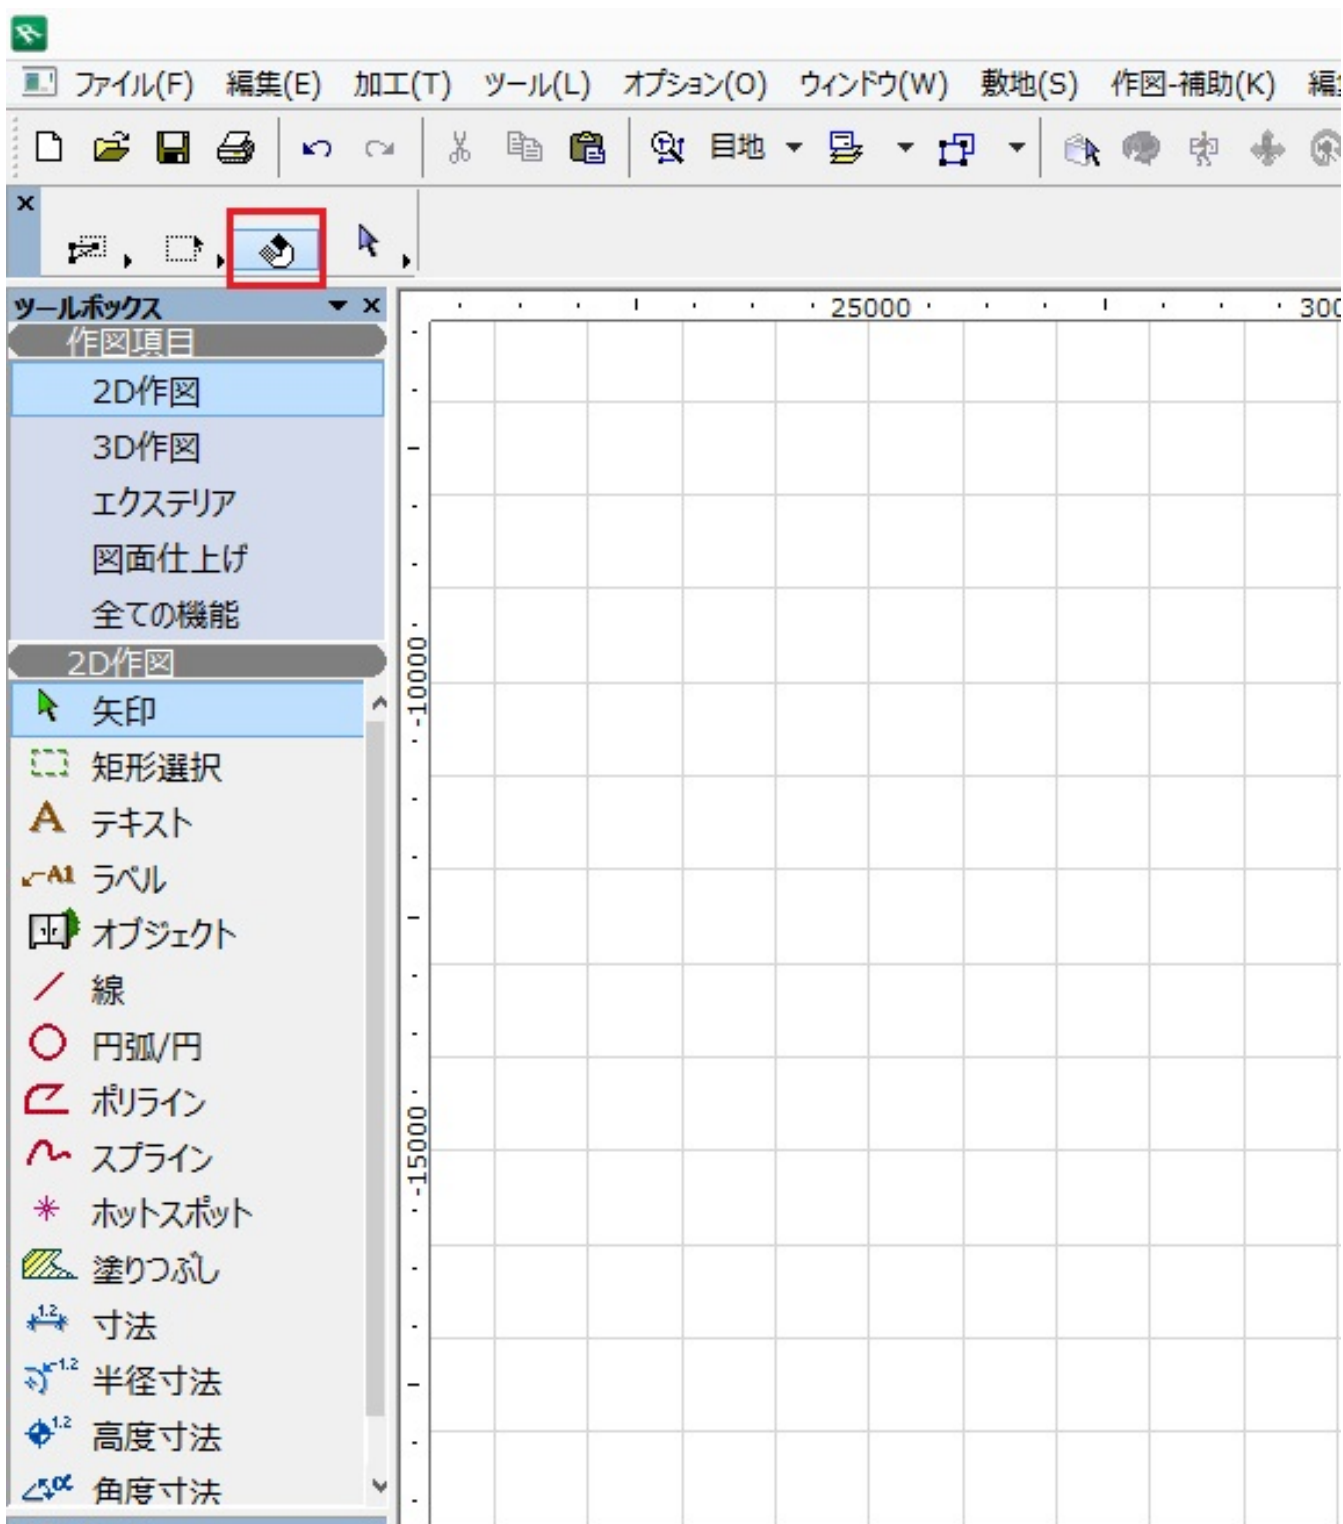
ファイル(F) 編集(E) 加工(T) ツール(L) オプション(O) ウィンドウ(W) 敷地(S) 作図-補助(K) 編

目地

ツールボックス

作図項目

2D作図
3D作図
エクステリア
図面仕上げ
全ての機能

2D作図

矢印
矩形選択
テキスト
ラベル
オブジェクト
線
円弧/円
ポリライン
スプライン
ホットスポット
塗りつぶし
寸法
半径寸法
高度寸法
角度寸法

25000
300
-10000
-15000